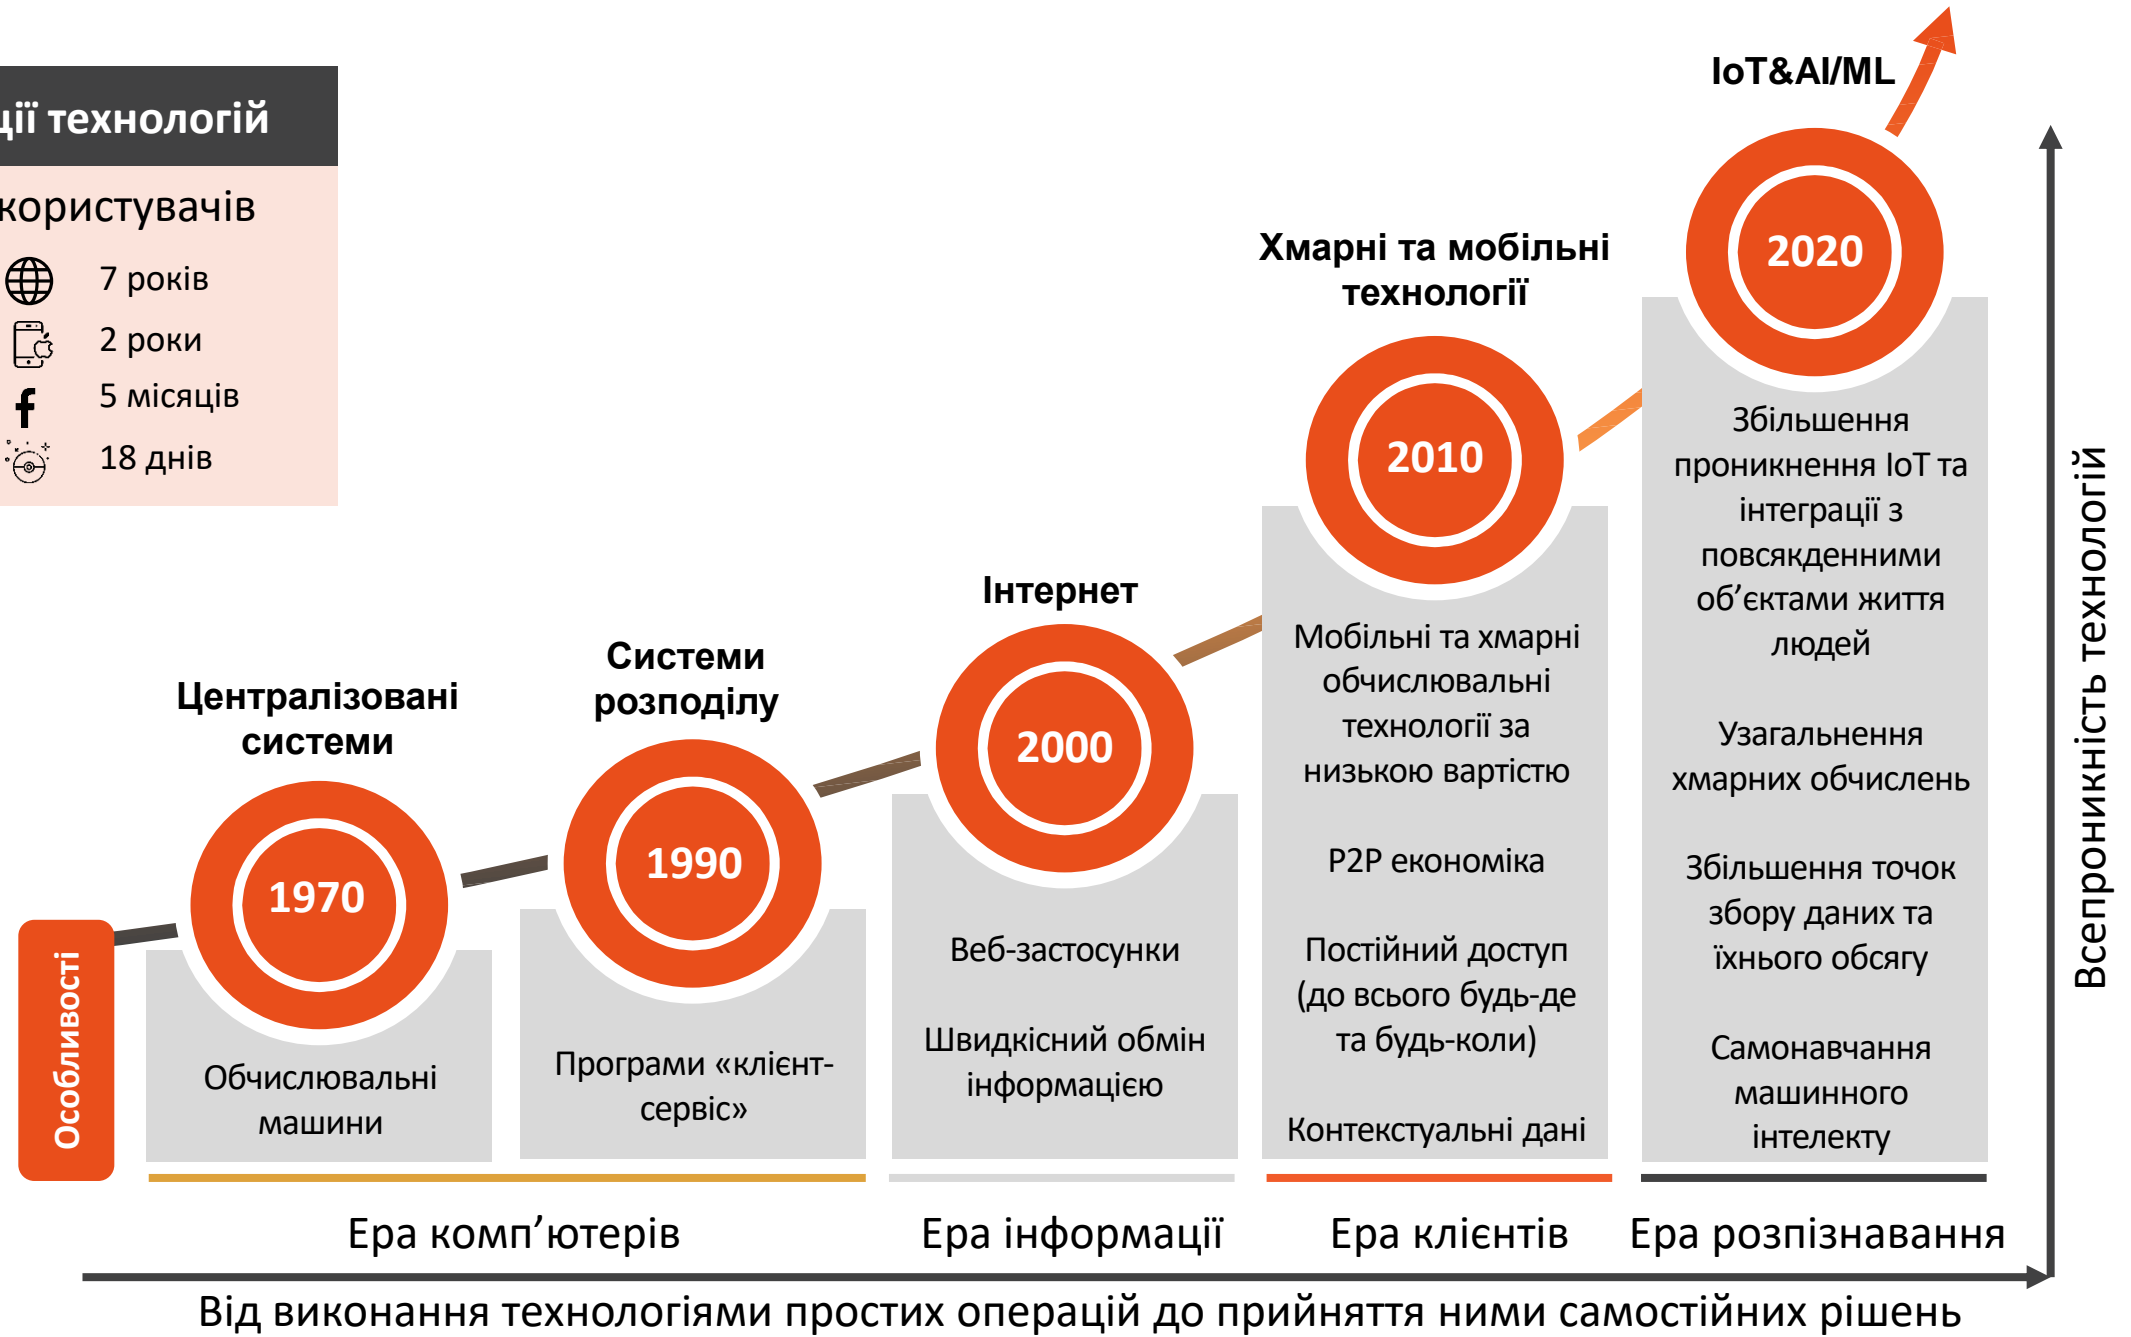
ції технологій

користувачів

7 років

2 роки

5 місяців

18 днів

IoT&AI/ML

Хмарні та мобільні технології

Інтернет

Системи розподілу

Централізовані системи

2020

2010

2000

1990

1970

Особливості

Обчислювальні машини

Програми «клієнт-сервіс»

Веб-застосунки

Швидкісний обмін інформацією

Мобільні та хмарні обчислювальні технології за низькою вартістю

P2P економіка

Постійний доступ (до всього будь-де та будь-коли)

Контекстуальні дані

Збільшення проникнення IoT та інтеграції з повсякденними об'єктами життя людей

Узагальнення хмарних обчислень

Збільшення точок збору даних та їхнього обсягу

Самонавчання машинного інтелекту

Всепроникність технологій

Ера комп'ютерів

Ера інформації

Ера клієнтів

Ера розпізнавання

Від виконання технологіями простих операцій до прийняття ними самостійних рішень